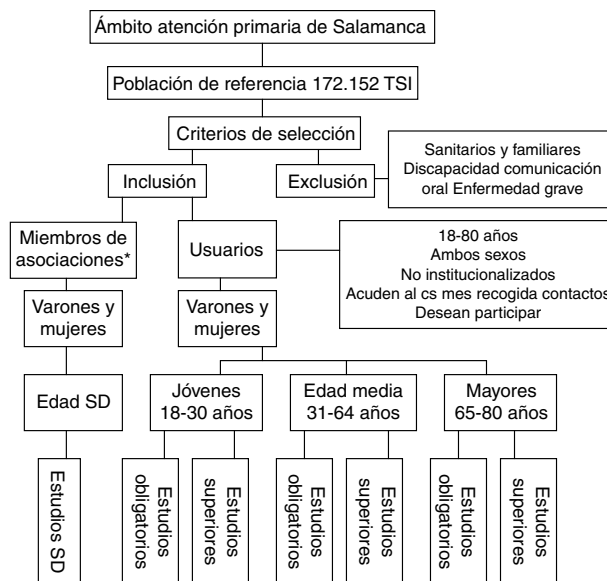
Ámbito atención primaria de Salamanca

Población de referencia 172.152 TSI

Criterios de selección

Inclusión

Exclusión

Sanitarios y familiares
Discapacidad comunicación oral Enfermedad grave

Miembros de asociaciones*

Usuarios

18-80 años
Ambos sexos
No institucionalizados
Acuden al cs mes recogida contactos
Desean participar

Varones y mujeres

Varones y mujeres

Edad SD

Jóvenes 18-30 años

Edad media 31-64 años

Mayores 65-80 años

Estudios SD

Estudios obligatorios

Estudios superiores

Estudios obligatorios

Estudios superiores

Estudios obligatorios

Estudios superiores